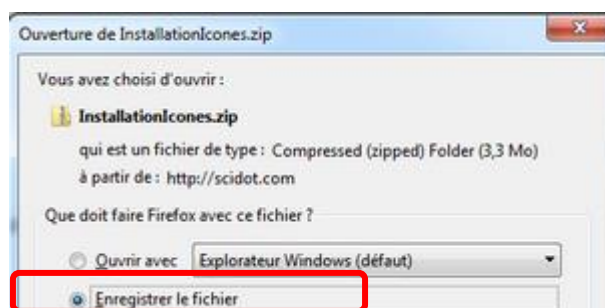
Ouverture de InstallationIcones.zip

Vous avez choisi d'ouvrir :

InstallationIcones.zip

qui est un fichier de type : Compressed (zipped) Folder (3,3 Mo)

à partir de : http://scidot.com

Que doit faire Firefox avec ce fichier ?

Ouvrir avec Explorateur Windows (défaut)

Enregistrer le fichier